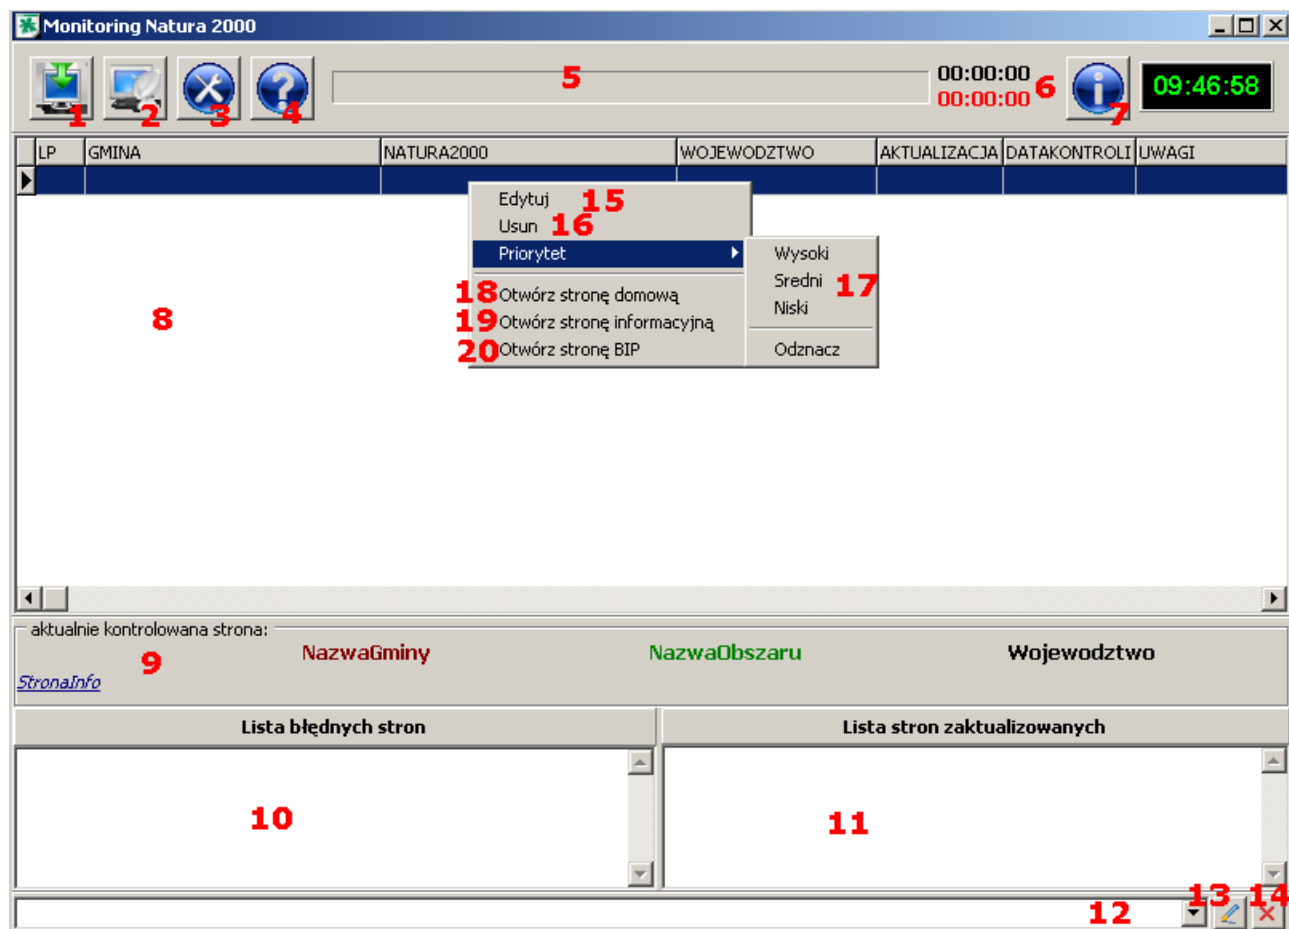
Monitoring Natura 2000

1 2 3 4 5 00:00:00 00:00:00 6 7 09:46:58

| LP | GMINA | NATURA2000 | WOJEWODZTWO | AKTUALIZACJA | DATAKONTROLI | UWAGI |
|---|---|---|---|---|---|---|

Edytuj 15
Usun 16
Priorytet
Wysoki
Sredni 17
Niski
Odznacz
18 Otwórz stronę domową
19 Otwórz stronę informacyjną
20 Otwórz stronę BIP

8

aktualnie kontrolowana strona:
9
NazwaGminy NazwaObszaru Wojewodztwo
StronaInfo

Lista błędnych stron
10

Lista stron zaktualizowanych
11

12 13 14